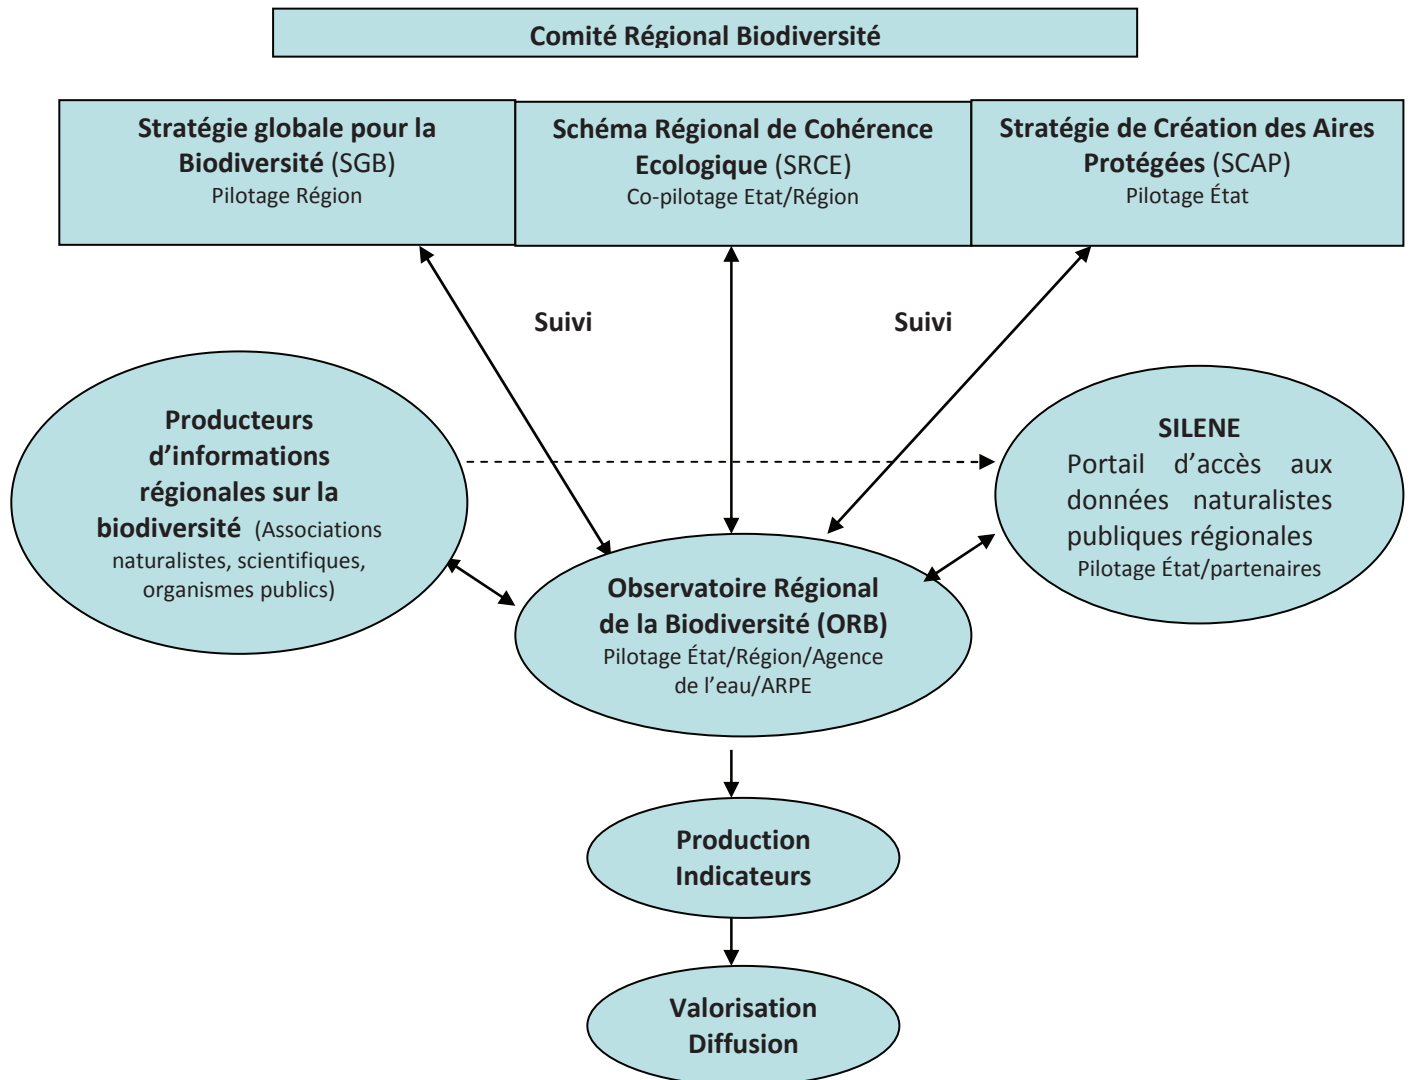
Comité Régional Biodiversité

Stratégie globale pour la Biodiversité (SGB)
Pilotage Région

Schéma Régional de Cohérence Ecologique (SRCE)
Co-pilotage Etat/Région

Stratégie de Création des Aires Protégées (SCAP)
Pilotage État

Suivi

Suivi

Producteurs d'informations régionales sur la biodiversité (Associations naturalistes, scientifiques, organismes publics)

SILENE
Portail d'accès aux données naturalistes publiques régionales
Pilotage État/partenaires

Observatoire Régional de la Biodiversité (ORB)
Pilotage État/Région/Agence de l'eau/ARPE

Production Indicateurs

Valorisation Diffusion